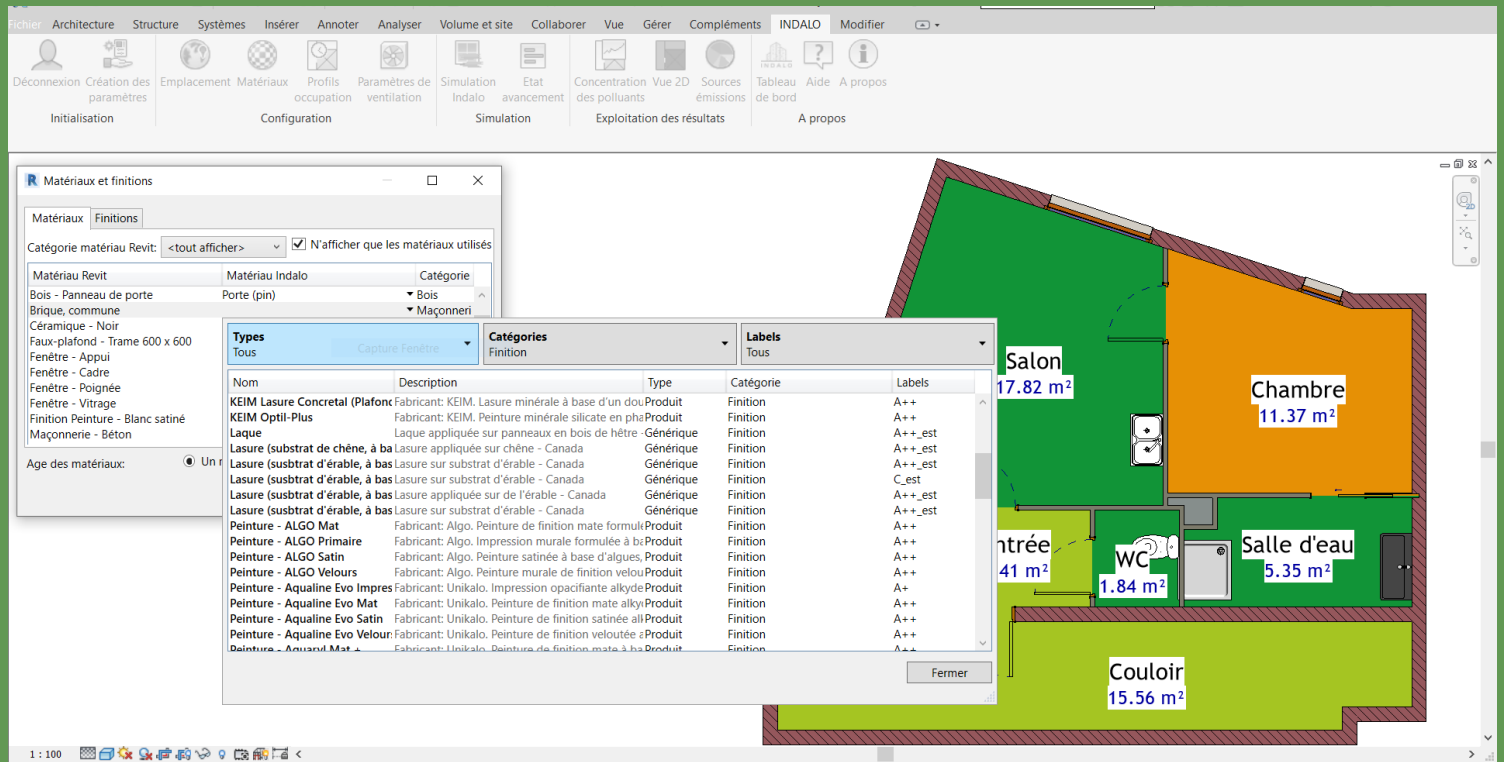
Fichier Architecture Structure Systèmes Insérer Annoter Analyser Volume et site Collaborer Vue Gérer Compléments INDALO Modifier

Déconnexion Création des paramètres
Initialisation
Emplacement Matériaux Profils occupation Paramètres de ventilation
Configuration
Simulation Indalo Etat avancement
Simulation
Concentration des polluants Vue 2D Sources émissions
Exploitation des résultats
Tableau de bord Aide A propos
A propos

Matériaux et finitions

Matériaux Finitions

Catégorie matériau Revit: <tout afficher> N'afficher que les matériaux utilisés

| Matériau Revit | Matériau Indalo | Catégorie |
|---|---|---|
| Bois - Panneau de porte | Porte (pin) | Bois |
| Brique, commune | | Maçonneri |
| Céramique - Noir | | |
| Faux-plafond - Trame 600 x 600 | | |
| Fenêtre - Appui | | |
| Fenêtre - Cadre | | |
| Fenêtre - Poignée | | |
| Fenêtre - Vitrage | | |
| Finition Peinture - Blanc satiné | | |
| Maçonnerie - Béton | | |

Age des matériaux: Un r

Types
Tous
Capture Fenêtre
Catégories
Finition
Labels
Tous

| Nom | Description | Type | Catégorie | Labels |
|---|---|---|---|---|
| KEIM Lasure Concretal (Plafonc | Fabricant: KEIM. Lasure minérale à base d'un dou | Produit | Finition | A++ |
| KEIM Optil-Plus | Fabricant: KEIM. Peinture minérale silicate en pha | Produit | Finition | A++ |
| Laque | Laque appliquée sur panneaux en bois de hêtre - | Générique | Finition | A++_est |
| Lasure (substrat de chêne, à ba | Lasure appliquée sur chêne - Canada | Générique | Finition | A++_est |
| Lasure (susbtrat d'érable, à bas | Lasure sur substrat d'érable - Canada | Générique | Finition | A++_est |
| Lasure (susbtrat d'érable, à bas | Lasure sur substrat d'érable - Canada | Générique | Finition | C_est |
| Lasure (susbtrat d'érable, à bas | Lasure appliquée sur de l'érable - Canada | Générique | Finition | A++_est |
| Lasure (susbtrat d'érable, à bas | Lasure sur substrat d'érable - Canada | Générique | Finition | A++_est |
| Peinture - ALGO Mat | Fabricant: Algo. Peinture de finition mate formule | Produit | Finition | A++ |
| Peinture - ALGO Primaire | Fabricant: Algo. Impression murale formulée à ba | Produit | Finition | A++ |
| Peinture - ALGO Satin | Fabricant: Algo. Peinture satinée à base d'algues, | Produit | Finition | A++ |
| Peinture - ALGO Velours | Fabricant: Algo. Peinture murale de finition velou | Produit | Finition | A++ |
| Peinture - Aqualine Evo Impres | Fabricant: Unikalo. Impression opacifiante alkyde | Produit | Finition | A+ |
| Peinture - Aqualine Evo Mat | Fabricant: Unikalo. Peinture de finition mate alky | Produit | Finition | A++ |
| Peinture - Aqualine Evo Satin | Fabricant: Unikalo. Peinture de finition satinée all | Produit | Finition | A++ |
| Peinture - Aqualine Evo Velours | Fabricant: Unikalo. Peinture de finition veloutée a | Produit | Finition | A++ |
| Peinture - Aquarel Mat + | Fabricant: Unikalo. Peinture de finition mate à ba | Produit | Finition | A++ |

Fermer

Salon
17.82 m²
Chambre
11.37 m²
ntrée
41 m²
WC
1.84 m²
Salle d'eau
5.35 m²
Couloir
15.56 m²

1 : 100